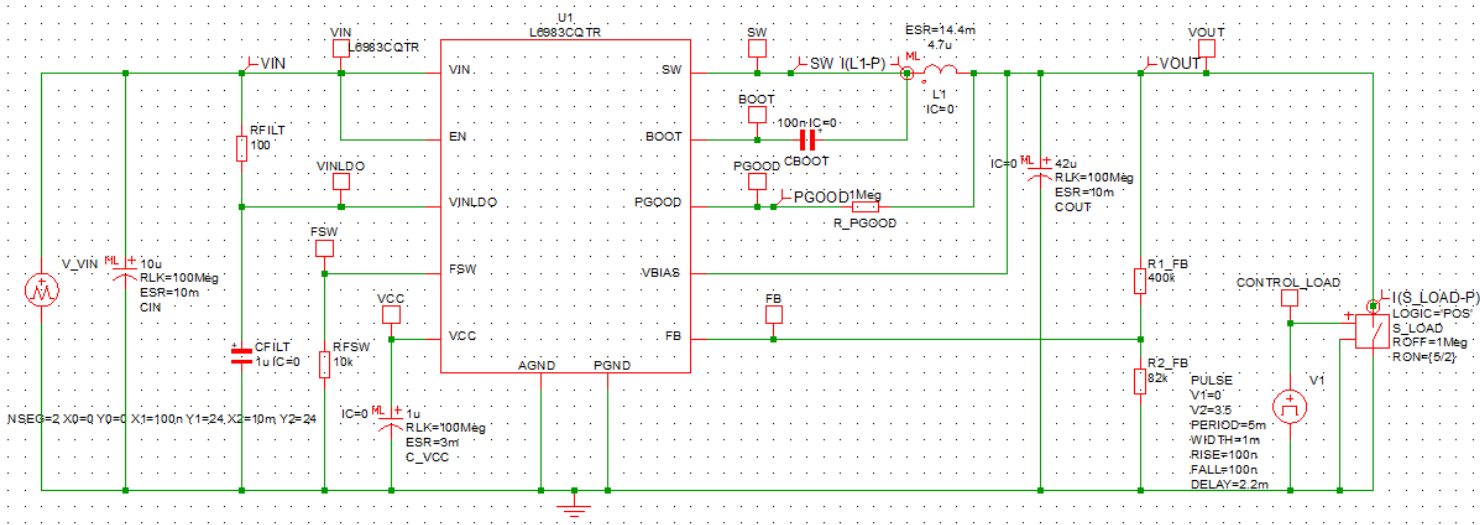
U1
L6983CQTR

VIN
L6983CQTR

VIN

VIN

EN

VINLDO

FSW

VCC

AGND

PGND

SW

BOOT

PGOOD

VBIAS

FB

SW

SW

I(L1-P)

ML

ESR=14.4m
4.7u

L1
IC=0

BOOT

100n IC=0
CBOOT

PGOOD

PGOOD

1Meg
R_PGOOD

VOUT

VOUT

IC=0

ML
42u
RLK=100Meg
ESR=10m
COUT

RFILT
100

VINLDO

FSW

V_VIN

ML
10u
RLK=100Meg
ESR=10m
CIN

CFILT
1u IC=0

RFSW
10k

VCC

IC=0

ML
1u
RLK=100Meg
ESR=3m
C_VCC

NSEG=2 X0=0 Y0=0 X1=100n Y1=24 X2=10m Y2=24

FB

R1_FB
400k

R2_FB
82k

CONTROL_LOAD

I(S_LOAD-P)
LOGIC='POS'
S_LOAD
ROFF=1Meg
RON={5/2}

PULSE
V1=0
V2=3.5
PERIOD=5m
WIDTH=1m
RISE=100n
FALL=100n
DELAY=2.2m

V1